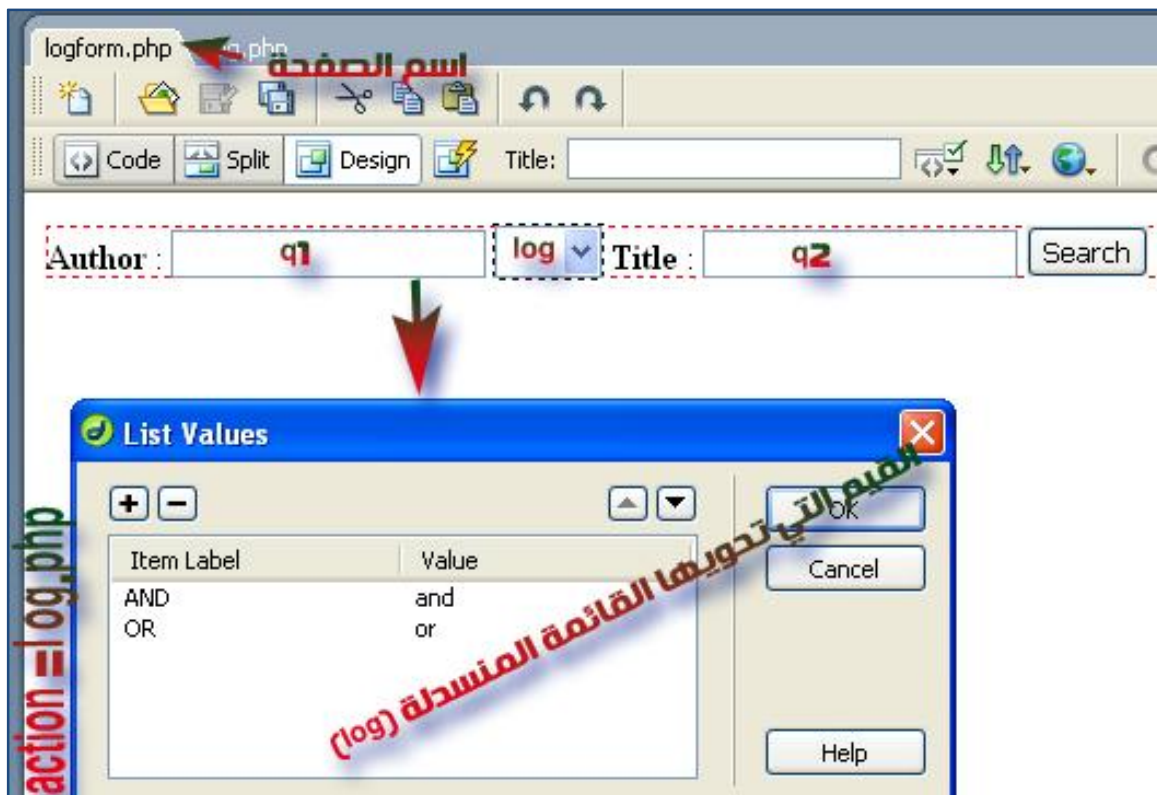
logform.php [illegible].php

اسم الصفحة

Code Split Design Title:

Author : q1 log Title : q2 Search

action =log.php

List Values

Item Label | Value
AND | and
OR | or

OK
Cancel
Help

القيم التي تحويها القائمة المنسدلة (log)